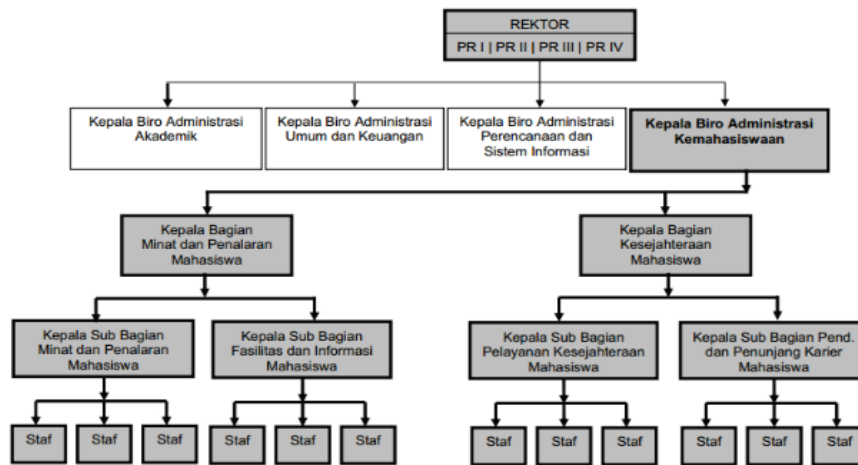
REKTOR
PR I | PR II | PR III | PR IV

Kepala Biro Administrasi Akademik

Kepala Biro Administrasi Umum dan Keuangan

Kepala Biro Administrasi Perencanaan dan Sistem Informasi

Kepala Biro Administrasi Kemahasiswaan

Kepala Bagian Minat dan Penalaran Mahasiswa

Kepala Bagian Kesejahteraan Mahasiswa

Kepala Sub Bagian Minat dan Penalaran Mahasiswa

Kepala Sub Bagian Fasilitas dan Informasi Mahasiswa

Kepala Sub Bagian Pelayanan Kesejahteraan Mahasiswa

Kepala Sub Bagian Pend. dan Penunjang Karier Mahasiswa

Staf
Staf
Staf
Staf
Staf
Staf
Staf
Staf
Staf
Staf
Staf
Staf